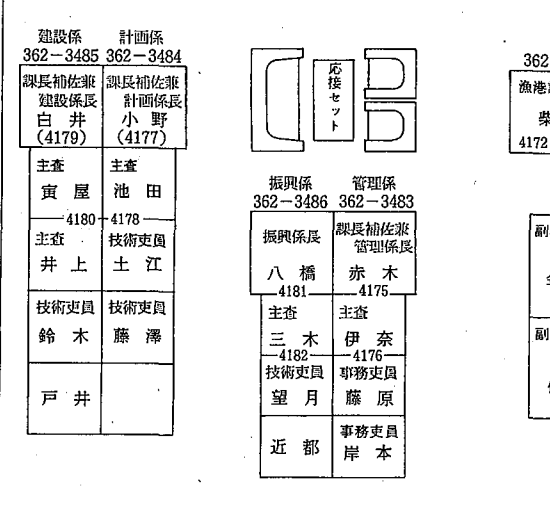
建設係
362－3485

計画係
362－3484

| 課長補佐兼 建設係長 白井 (4179) | 課長補佐兼 計画係長 小野 (4177) |
|---|---|
| 主査 寅屋 | 主査 池田 |
| 4180 | 4178 |
| 主査 井上 | 技術吏員 土江 |
| 技術吏員 鈴木 | 技術吏員 藤澤 |
| 戸井 | |

応接セット

振興係
362－3486

管理係
362－3483

| 振興係長 八橋 4181 | 課長補佐兼 管理係長 赤木 4175 |
|---|---|
| 主査 三木 4182 | 主査 伊奈 4176 |
| 技術吏員 望月 | 事務吏員 藤原 |
| 近都 | 事務吏員 岸本 |

362
漁港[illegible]
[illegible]
4172

副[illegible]
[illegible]
副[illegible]
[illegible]